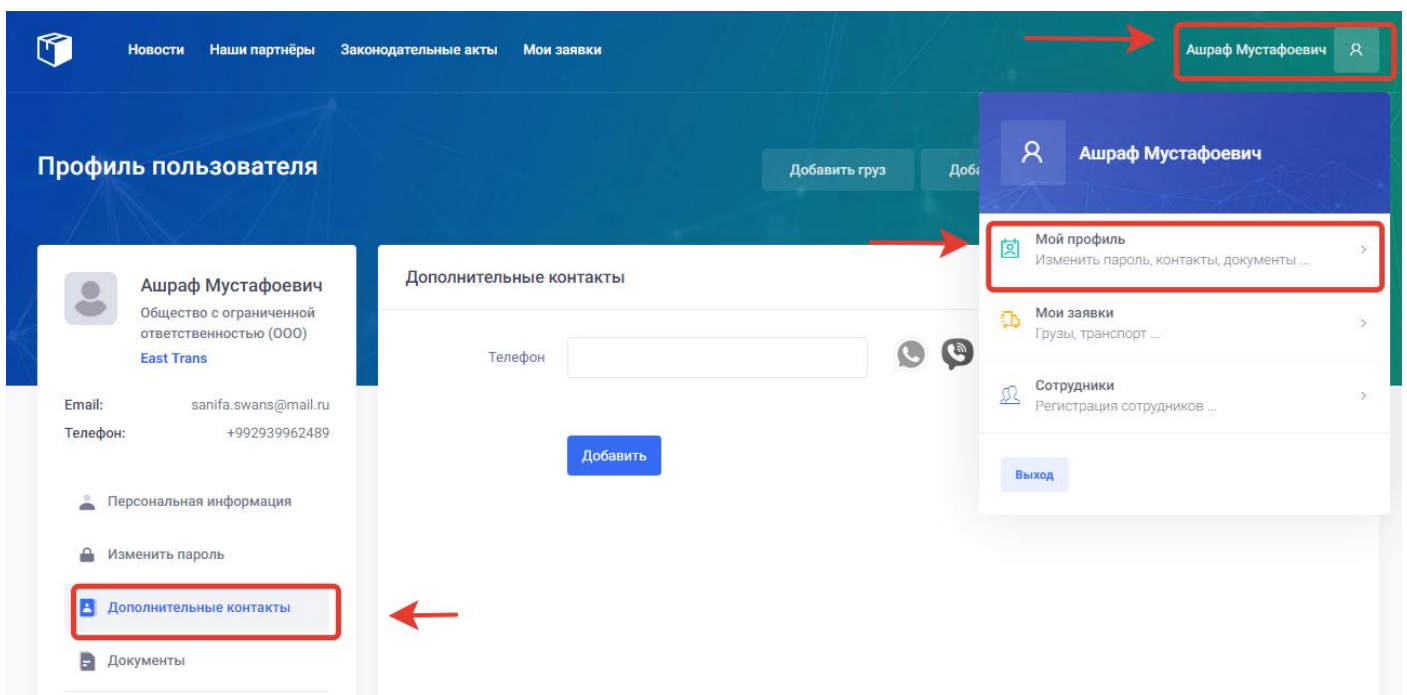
Новости Наши партнёры Законодательные акты Мои заявки

Ашраф Мустафоевич

Профиль пользователя

Добавить груз

Доба

Ашраф Мустафоевич

Мой профиль
Изменить пароль, контакты, документы ...

Мои заявки
Грузы, транспорт ...

Сотрудники
Регистрация сотрудников ...

Выход

Ашраф Мустафоевич
Общество с ограниченной ответственностью (ООО)
East Trans

Email: sanifa.swans@mail.ru
Телефон: +992939962489

Персональная информация

Изменить пароль

Дополнительные контакты

Документы

Дополнительные контакты

Телефон

Добавить